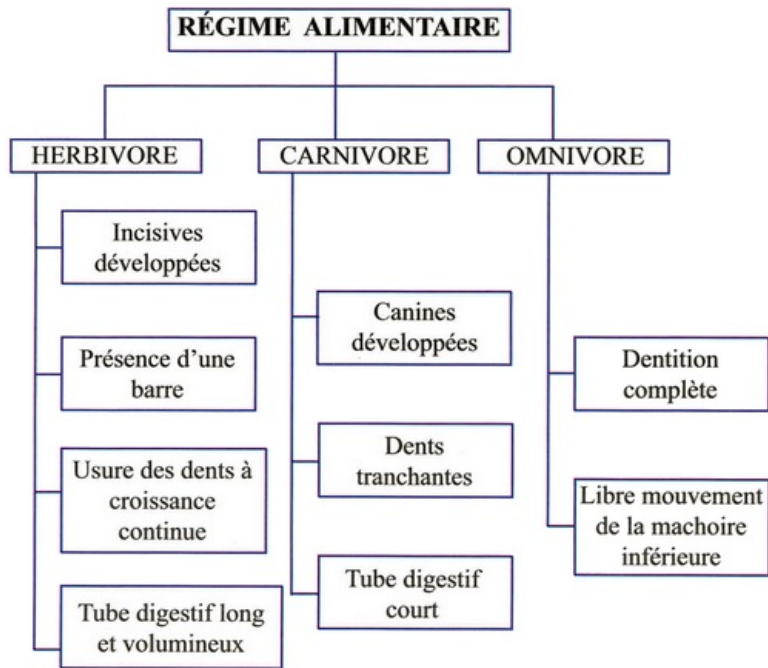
RÉGIME ALIMENTAIRE

HERBIVORE

Incisives développées

Présence d'une barre

Usure des dents à croissance continue

Tube digestif long et volumineux

CARNIVORE

Canines développées

Dents tranchantes

Tube digestif court

OMNIVORE

Dentition complète

Libre mouvement de la machoire inférieure